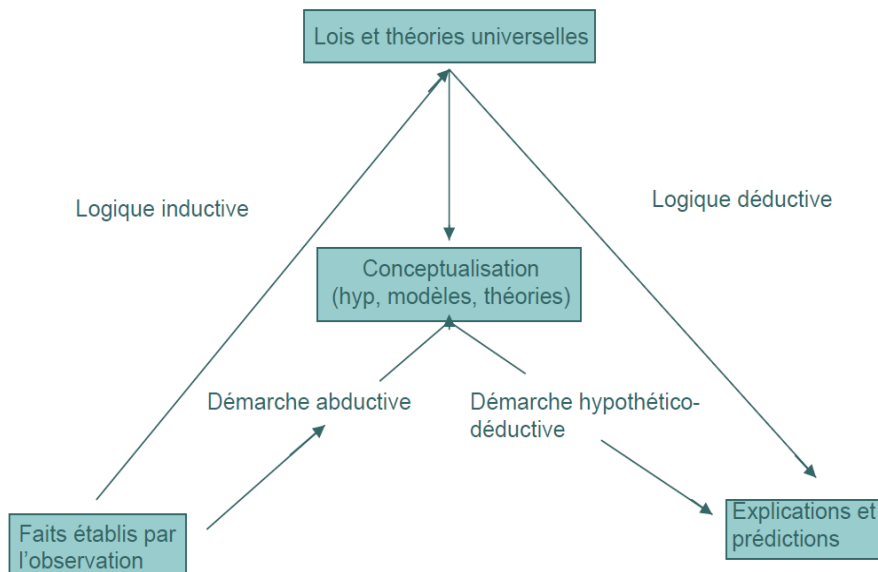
Lois et théories universelles

Logique inductive

Logique déductive

Conceptualisation
(hyp, modèles, théories)

Démarche abductive

Démarche hypothético-déductive

Faits établis par l'observation

Explications et prédictions